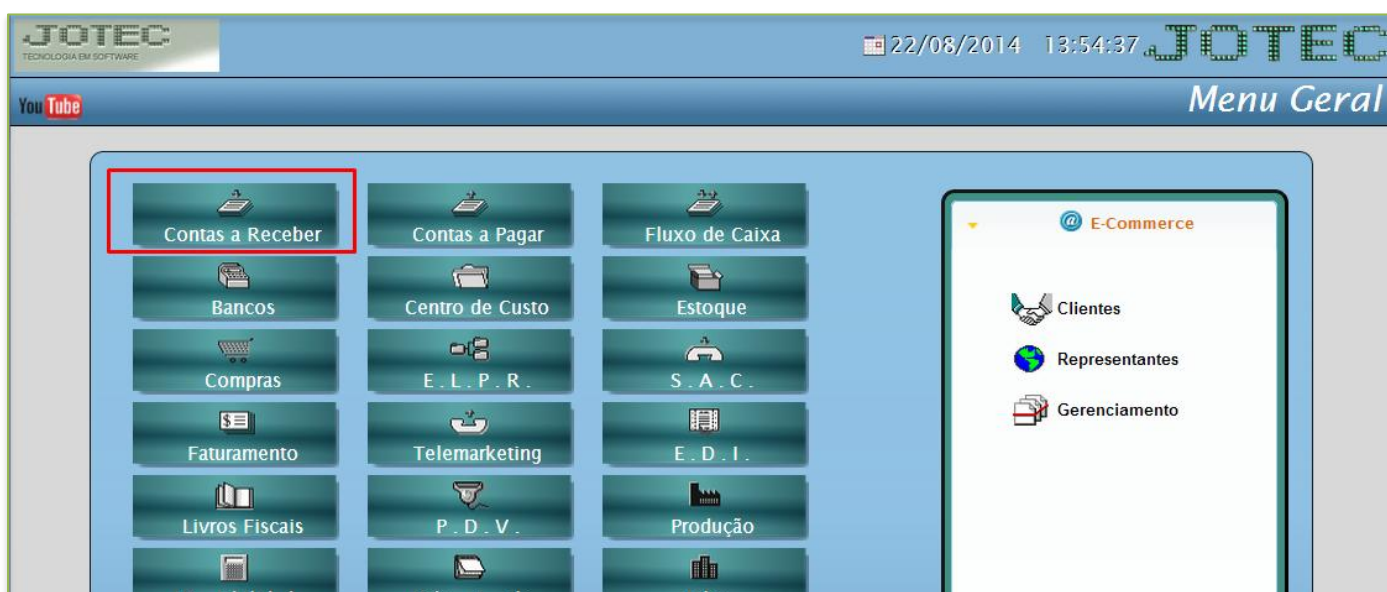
JOTEC
TECNOLOGIA EM SOFTWARE

22/08/2014 13:54:37 JOTEC

YouTube

Menu Geral

Contas a Receber
Contas a Pagar
Fluxo de Caixa
Bancos
Centro de Custo
Estoque
Compras
E . L . P . R .
S . A . C .
Faturamento
Telemarketing
E . D . I .
Livros Fiscais
P . D . V .
Produção
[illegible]
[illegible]
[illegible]

E-Commerce

Clientes
Representantes
Gerenciamento